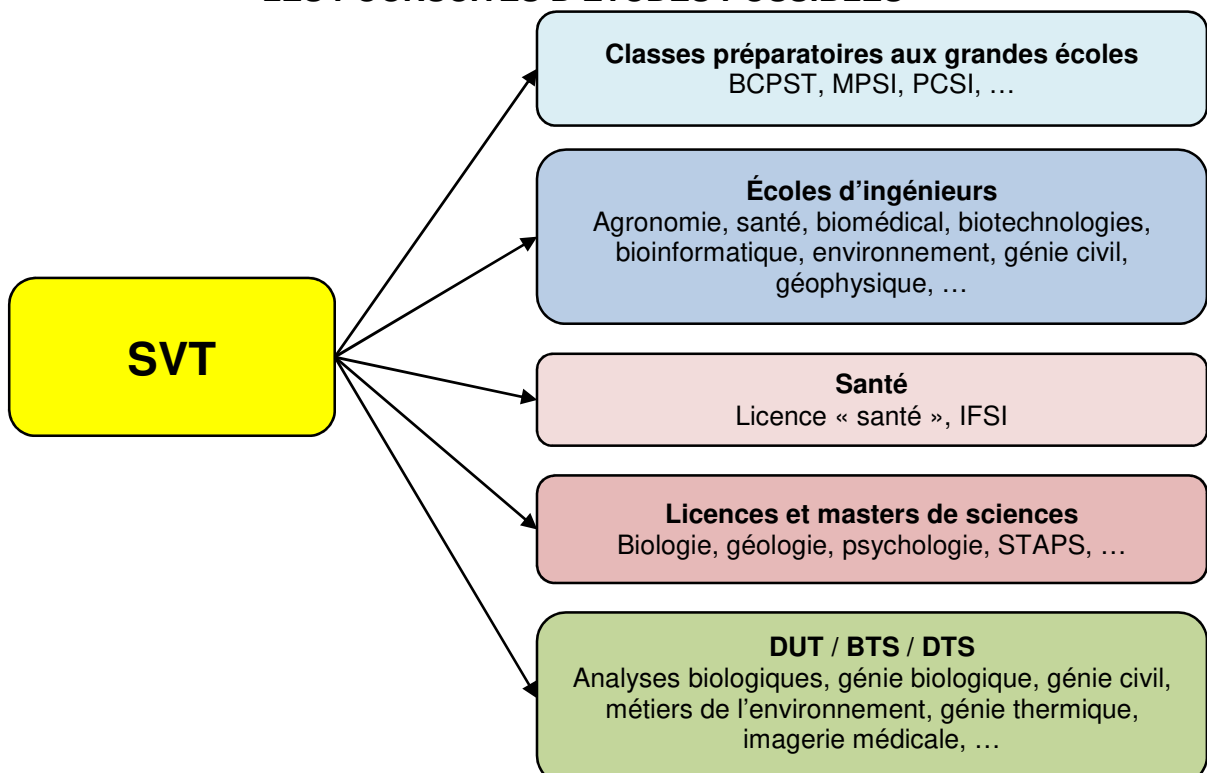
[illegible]

SVT

**Classes préparatoires aux grandes écoles**
BCPST, MPSI, PCSI, …

**Écoles d'ingénieurs**
Agronomie, santé, biomédical, biotechnologies, bioinformatique, environnement, génie civil, géophysique, …

**Santé**
Licence « santé », IFSI

**Licences et masters de sciences**
Biologie, géologie, psychologie, STAPS, …

**DUT / BTS / DTS**
Analyses biologiques, génie biologique, génie civil, métiers de l'environnement, génie thermique, imagerie médicale, …